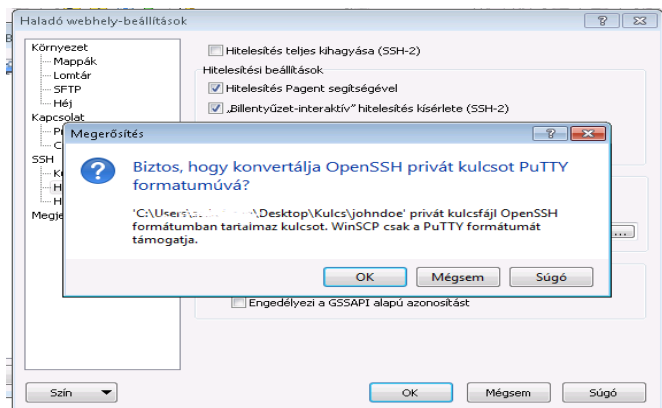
Haladó webhely-beállítások

Környezet
Mappák
Lomtár
SFTP
Héj
Kapcsolat
Pr
C
SSH
Ke
H
H
Megje

Hitelesítés teljes kihagyása (SSH-2)
Hitelesítési beállítások
Hitelesítés Pagent segítségével
„Billentyűzet-interaktív” hitelesítés kísérlete (SSH-2)

Megerősítés

Biztos, hogy konvertálja OpenSSH privát kulcsot PuTTY formatumúvá?

'C:\Users\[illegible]\Desktop\Kulcs\johndoe' privát kulcsfájl OpenSSH formátumban tartalmaz kulcsot. WinSCP csak a PuTTY formátumát támogatja.

OK
Mégsem
Súgó

Engedélyezi a GSSAPI alapú azonosítást

Szín
OK
Mégsem
Súgó